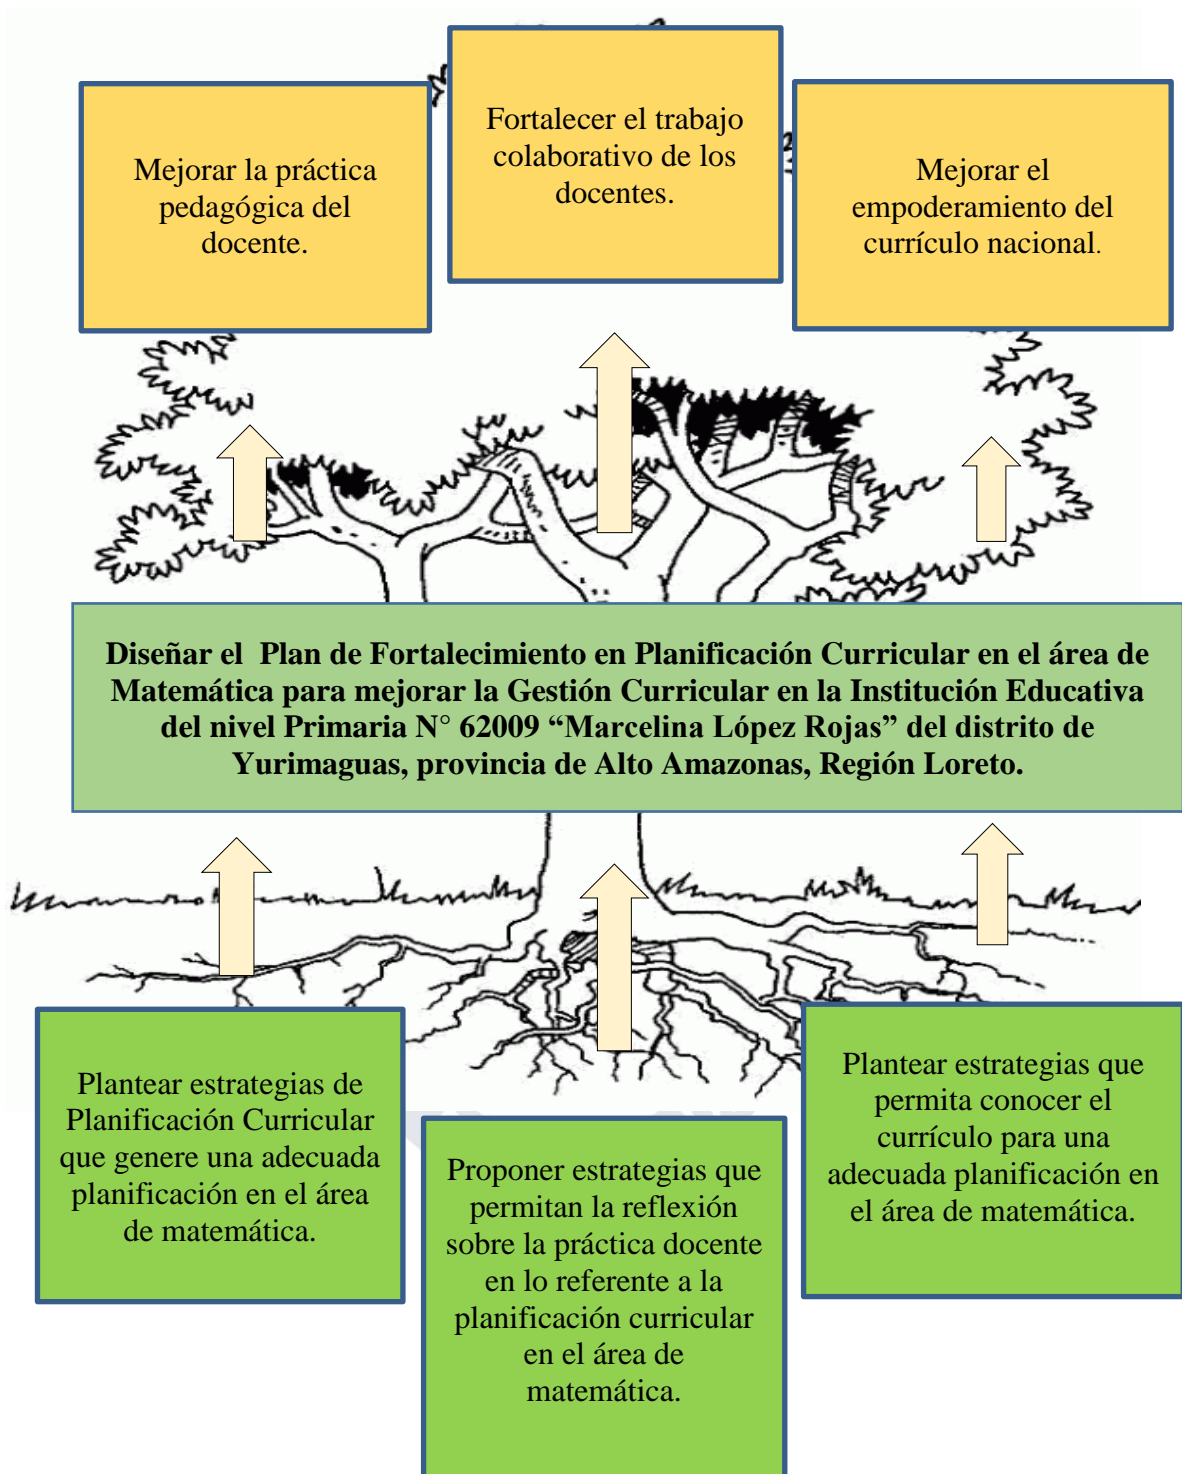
Mejorar la práctica pedagógica del docente.

Fortalecer el trabajo colaborativo de los docentes.

Mejorar el empoderamiento del currículo nacional.

**Diseñar el Plan de Fortalecimiento en Planificación Curricular en el área de Matemática para mejorar la Gestión Curricular en la Institución Educativa del nivel Primaria N° 62009 “Marcelina López Rojas” del distrito de Yurimaguas, provincia de Alto Amazonas, Región Loreto.**

Plantear estrategias de Planificación Curricular que genere una adecuada planificación en el área de matemática.

Proponer estrategias que permitan la reflexión sobre la práctica docente en lo referente a la planificación curricular en el área de matemática.

Plantear estrategias que permita conocer el currículo para una adecuada planificación en el área de matemática.